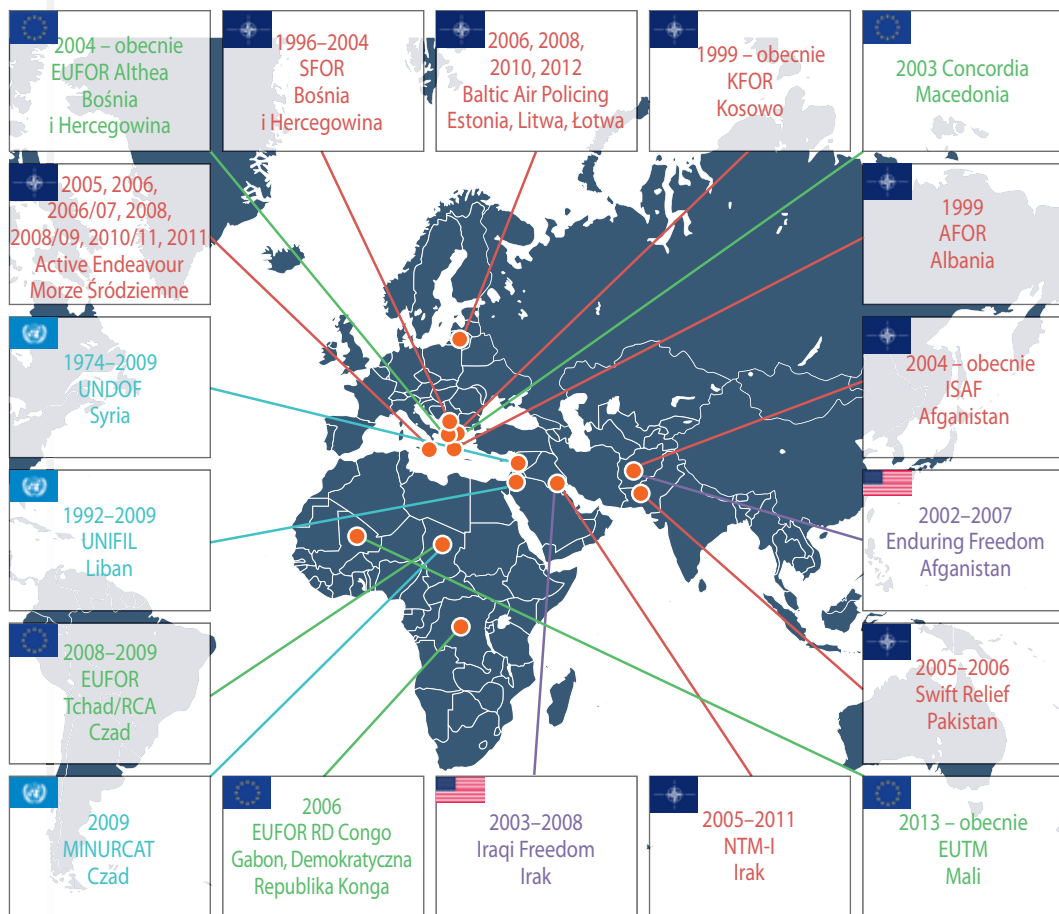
2004 – obecnie
EUFOR Althea
Bośnia
i Hercegowina

1996–2004
SFOR
Bośnia
i Hercegowina

2006, 2008,
2010, 2012
Baltic Air Policing
Estonia, Litwa, Łotwa

1999 – obecnie
KFOR
Kosowo

2003 Concordia
Macedonia

2005, 2006,
2006/07, 2008,
2008/09, 2010/11, 2011
Active Endeavour
Morze Śródziemne

1999
AFOR
Albania

1974–2009
UNDOF
Syria

2004 – obecnie
ISAF
Afganistan

1992–2009
UNIFIL
Liban

2002–2007
Enduring Freedom
Afganistan

2008–2009
EUFOR
Tchad/RCA
Czad

2005–2006
Swift Relief
Pakistan

2009
MINURCAT
Czad

2006
EUFOR RD Congo
Gabon, Demokratyczna
Republika Konga

2003–2008
Iraqi Freedom
Irak

2005–2011
NTM-I
Irak

2013 – obecnie
EUTM
Mali